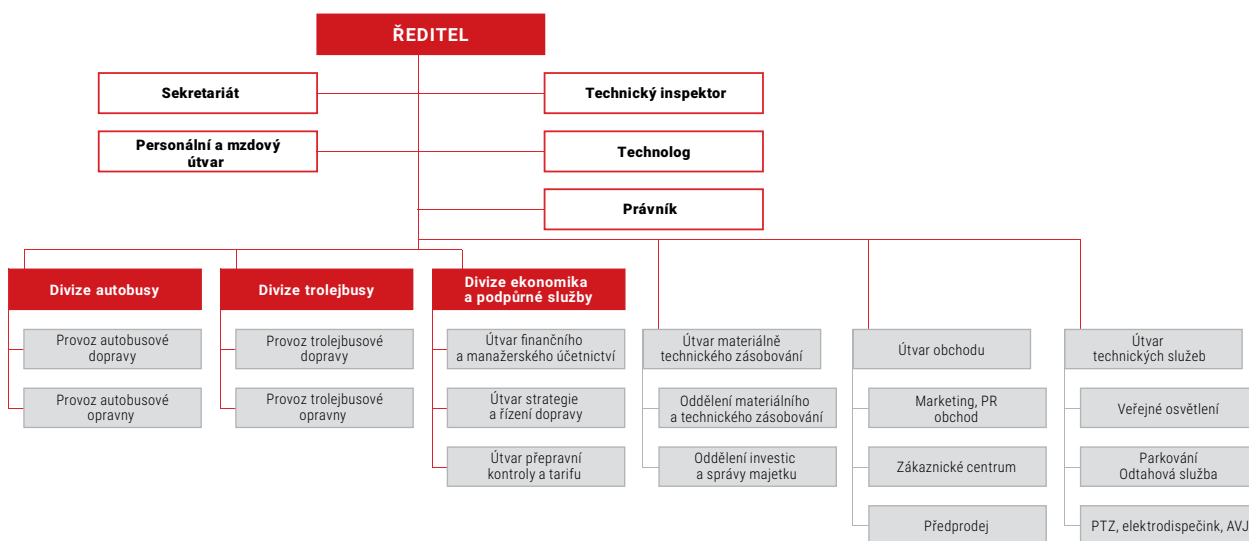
ŘEDITEL

Sekretariát

Technický inspektor

Personální a mzdový útvar

Technolog

Právník

Divize autobusy

Provoz autobusové dopravy

Provoz autobusové opravny

Divize trolejbusy

Provoz trolejbusové dopravy

Provoz trolejbusové opravny

Divize ekonomika a podpůrné služby

Útvar finančního a manažerského účetnictví

Útvar strategie a řízení dopravy

Útvar přepravní kontroly a tarifu

Útvar materiálně technického zásobování

Oddělení materiálního a technického zásobování

Oddělení investic a správy majetku

Útvar obchodu

Marketing, PR obchod

Zákaznické centrum

Předprodej

Útvar technických služeb

Veřejné osvětlení

Parkování Odtahová služba

PTZ, elektrodispečink, AVJ